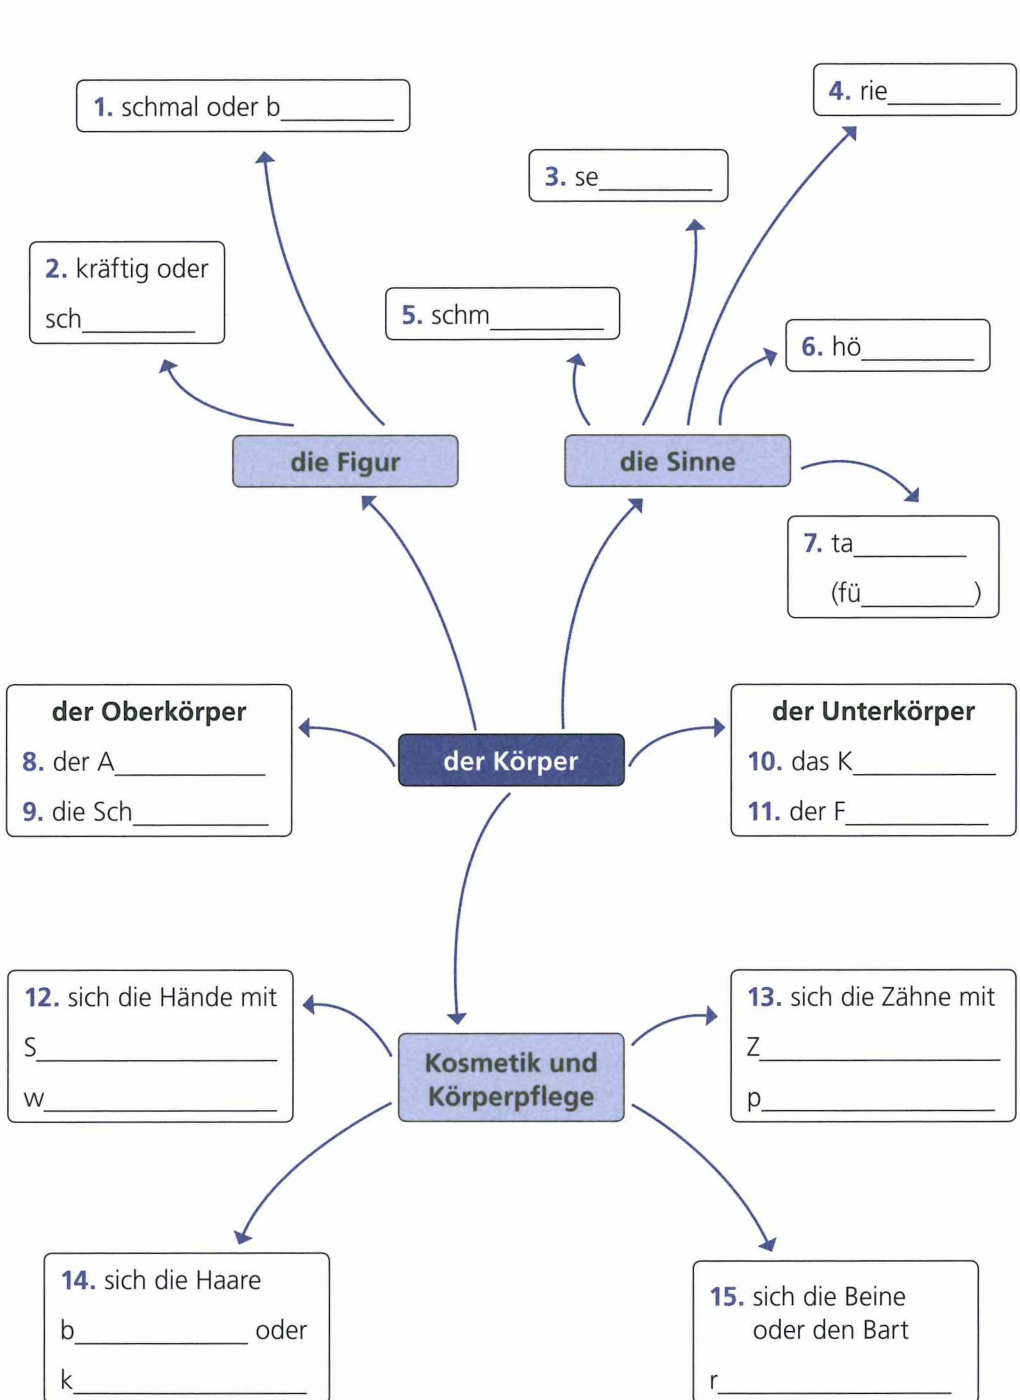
1. schmal oder b________

4. rie________

3. se________

2. kräftig oder sch________

5. schm________

6. hö________

die Figur

die Sinne

7. ta________ (fü________)

der Oberkörper
8. der A__________
9. die Sch__________

der Körper

der Unterkörper
10. das K__________
11. der F__________

12. sich die Hände mit S______________ w______________

Kosmetik und Körperpflege

13. sich die Zähne mit Z______________ p______________

14. sich die Haare b__________ oder k______________

15. sich die Beine oder den Bart r______________